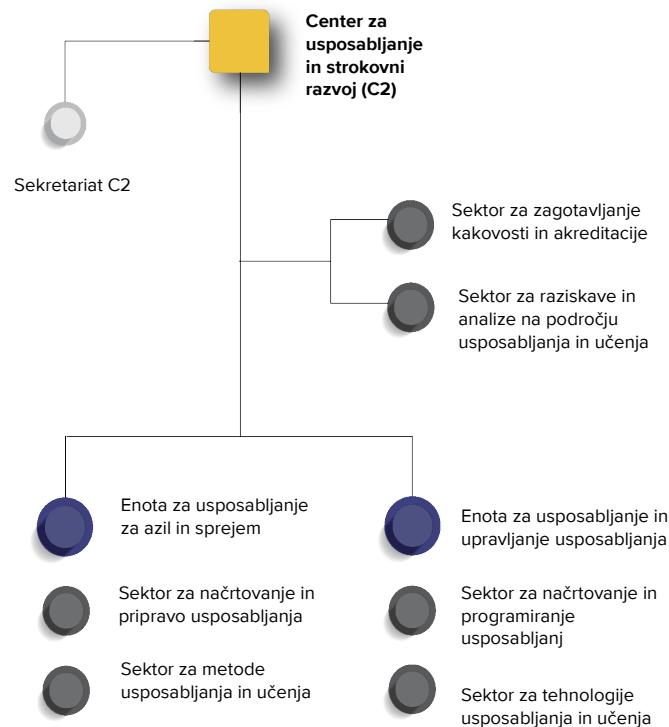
**Center za usposabljanje in strokovni razvoj (C2)**

Sekretariat C2

Sektor za zagotavljanje kakovosti in akreditacije

Sektor za raziskave in analize na področju usposabljanja in učenja

Enota za usposabljanje za azil in sprejem

Sektor za načrtovanje in pripravo usposabljanja

Sektor za metode usposabljanja in učenja

Enota za usposabljanje in upravljanje usposabljanja

Sektor za načrtovanje in programiranje usposabljanj

Sektor za tehnologije usposabljanja in učenja